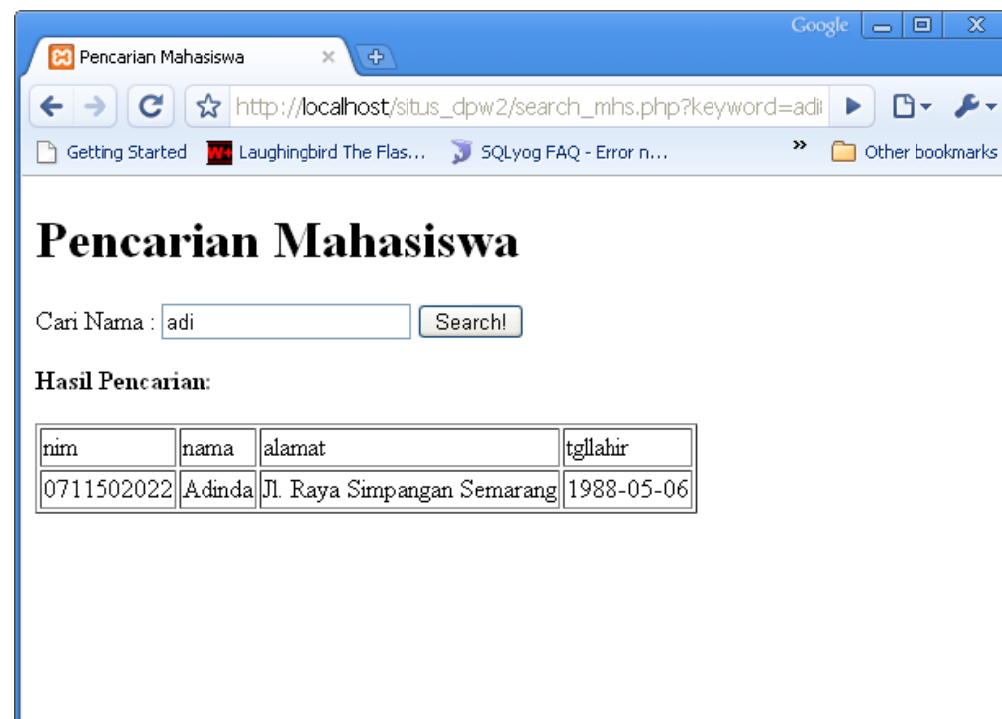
Google

Pencarian Mahasiswa ×

http://localhost/situs_dpw2/search_mhs.php?keyword=adi

Getting Started Laughingbird The Flas... SQLyog FAQ - Error n... » Other bookmarks

Pencarian Mahasiswa

Cari Nama : adi Search!

Hasil Pencarian:

| nim | nama | alamat | tgllahir |
|---|---|---|---|
| 0711502022 | Adinda | Jl. Raya Simpangan Semarang | 1988-05-06 |